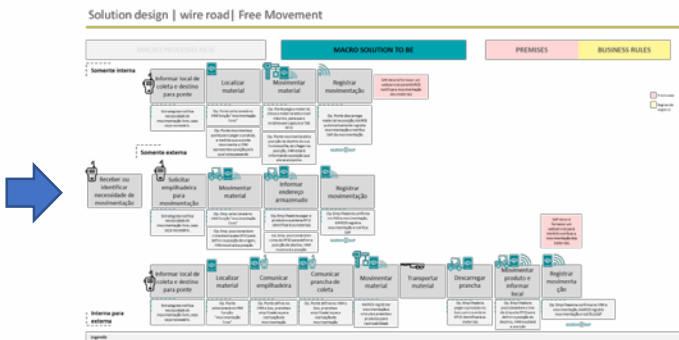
Solution design | wire road| Free Movement

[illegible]

MACRO SOLUTION TO BE

PREMISES

BUSINESS RULES

Somente interna

Informar local de coleta e destino para ponte

Localizar material

Movimentar material

Registrar movimentação

Somente externa

Receber ou identificar necessidade de movimentação

Solicitar empilhadeira para movimentação

Movimentar material

Informar endereço armazenado

Registrar movimentação

Informar local de coleta e destino para ponte

Localizar material

Comunicar empilhadeira

Comunicar prancha de coleta

Movimentar material

Transportar material

Descarregar prancha

Movimentar produto e informar local

Registrar movimentação

Interna para externa

Legenda